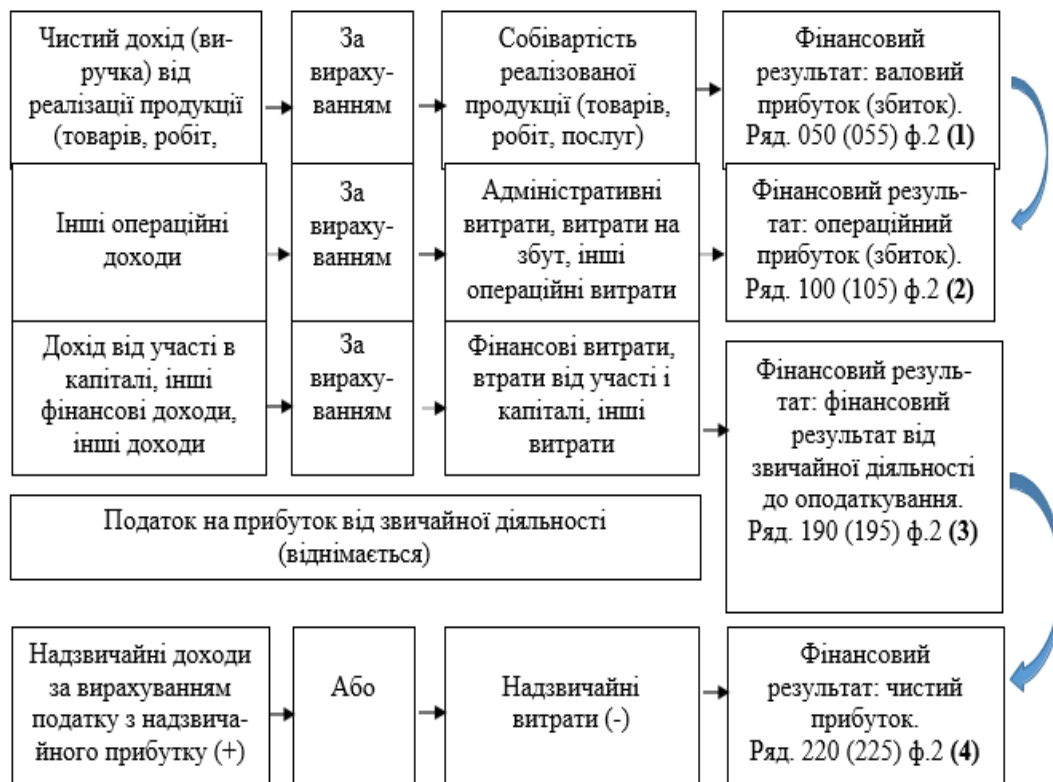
Чистий дохід (виручка) від реалізації продукції (товарів, робіт,

За вирахуванням

Собівартість реалізованої продукції (товарів, робіт, послуг)

Фінансовий результат: валовий прибуток (збиток). Ряд. 050 (055) ф.2 **(1)**

Інші операційні доходи

За вирахуванням

Адміністративні витрати, витрати на збут, інші операційні витрати

Фінансовий результат: операційний прибуток (збиток). Ряд. 100 (105) ф.2 **(2)**

Дохід від участі в капіталі, інші фінансові доходи, інші доходи

За вирахуванням

Фінансові витрати, втрати від участі і капіталі, інші витрати

Фінансовий результат: фінансовий результат від звичайної діяльності до оподаткування. Ряд. 190 (195) ф.2 **(3)**

Податок на прибуток від звичайної діяльності (віднімається)

Надзвичайні доходи за вирахуванням податку з надзвичайного прибутку (+)

Або

Надзвичайні витрати (-)

Фінансовий результат: чистий прибуток. Ряд. 220 (225) ф.2 **(4)**